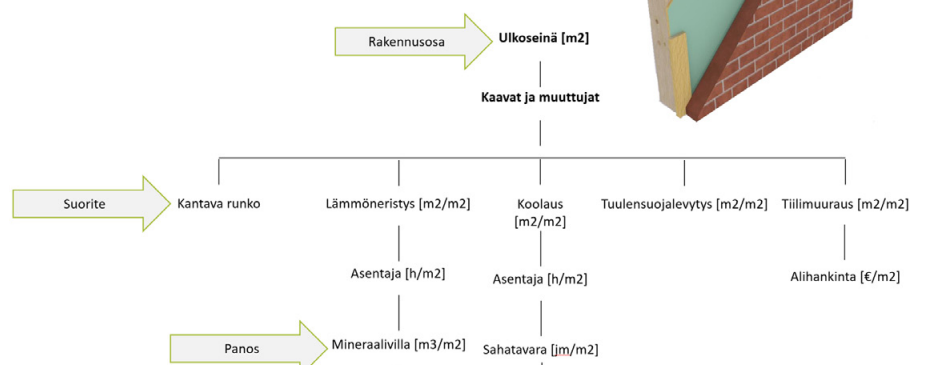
Rakennusosa

Ulkoseinä [m2]

Kaavat ja muuttujat

Suorite

Kantava runko

Lämmöneristys [m2/m2]

Koolaus [m2/m2]

Tuulensuojalevytys [m2/m2]

Tiilimuuraus [m2/m2]

Asentaja [h/m2]

Asentaja [h/m2]

Alihankinta [€/m2]

Panos

Mineraalivilla [m3/m2]

Sahatavara [jm/m2]